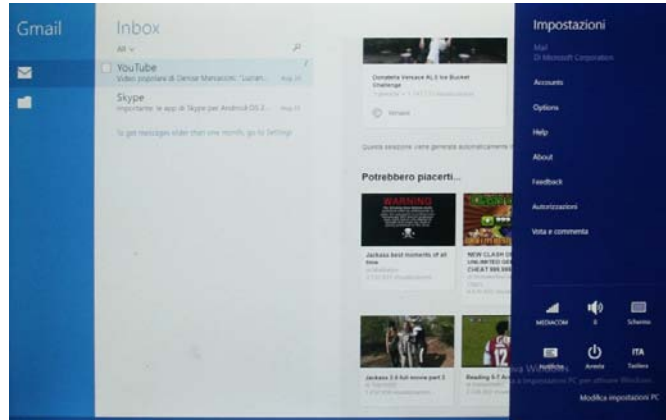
Gmail

Inbox

All

YouTube
Video popolari di Denise Mancaccio: "Lucian... Aug 20

Skype
Importante: le app di Skype per Android OS 2... Aug 19

To get messages older than one month, go to Settings

Donatella Versace ALS Ice Bucket Challenge

Quota sezione viene generata automaticamente

Potrebbero piacerti...

Jackass best moments of all time

NEW CLASH OF UNLIMITED GEMS CHEAT $99,999

Jackass 3.5 full movie part 2

Reading 0-2 Chelsea

Impostazioni

Mail
Di Microsoft Corporation

Accounts

Options

Help

About

Feedback

Autorizzazioni

Vota e commenta

MEDIACOM

8

Schermo

Notifiche

Arresta

ITA
Tastiera

Attiva Windows
Vai a Impostazioni PC per attivare Windows.

Modifica impostazioni PC